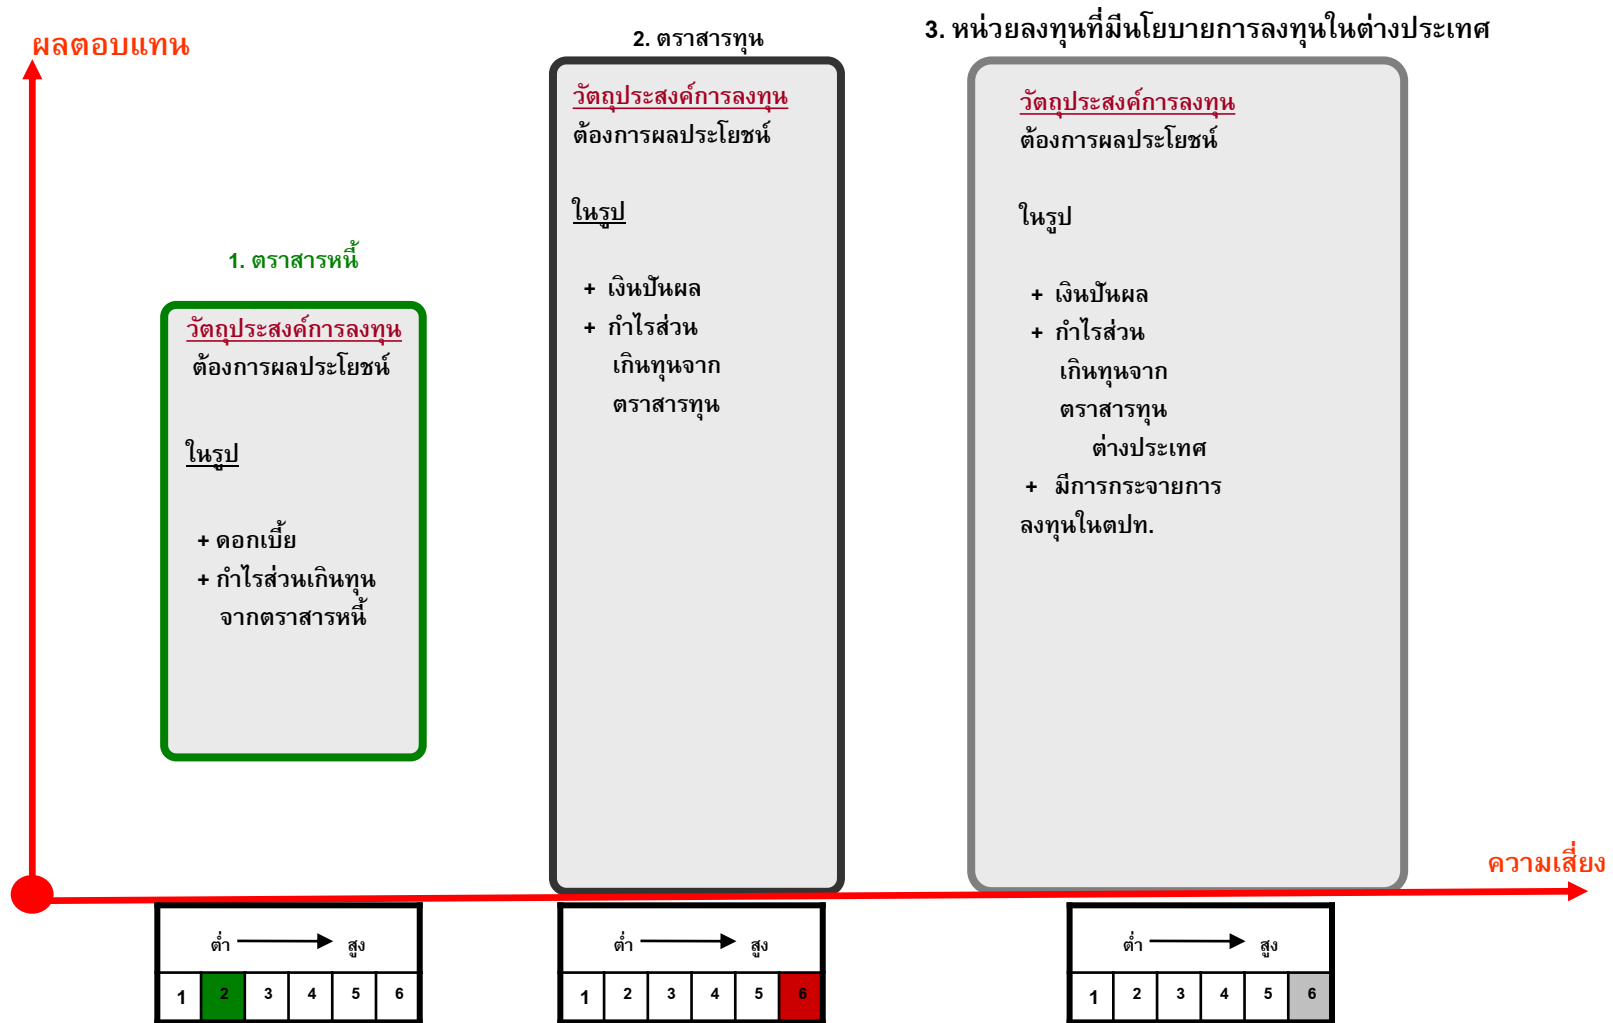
ผลตอบแทน

1. ตราสารหนี้

วัตถุประสงค์การลงทุน
ต้องการผลประโยชน์

ในรูป

+ ดอกเบี้ย
+ กำไรส่วนเกินทุนจากตราสารหนี้

2. ตราสารทุน

วัตถุประสงค์การลงทุน
ต้องการผลประโยชน์

ในรูป

+ เงินปันผล
+ กำไรส่วนเกินทุนจากตราสารทุน

3. หน่วยลงทุนที่มีนโยบายการลงทุนในต่างประเทศ

วัตถุประสงค์การลงทุน
ต้องการผลประโยชน์

ในรูป

+ เงินปันผล
+ กำไรส่วนเกินทุนจากตราสารทุนต่างประเทศ
+ มีการกระจายการลงทุนในตปท.

ความเสี่ยง

ต่ำ สูง

| 1 | 2 | 3 | 4 | 5 | 6 |
|---|---|---|---|---|---|

ต่ำ สูง

| 1 | 2 | 3 | 4 | 5 | 6 |
|---|---|---|---|---|---|

ต่ำ สูง

| 1 | 2 | 3 | 4 | 5 | 6 |
|---|---|---|---|---|---|